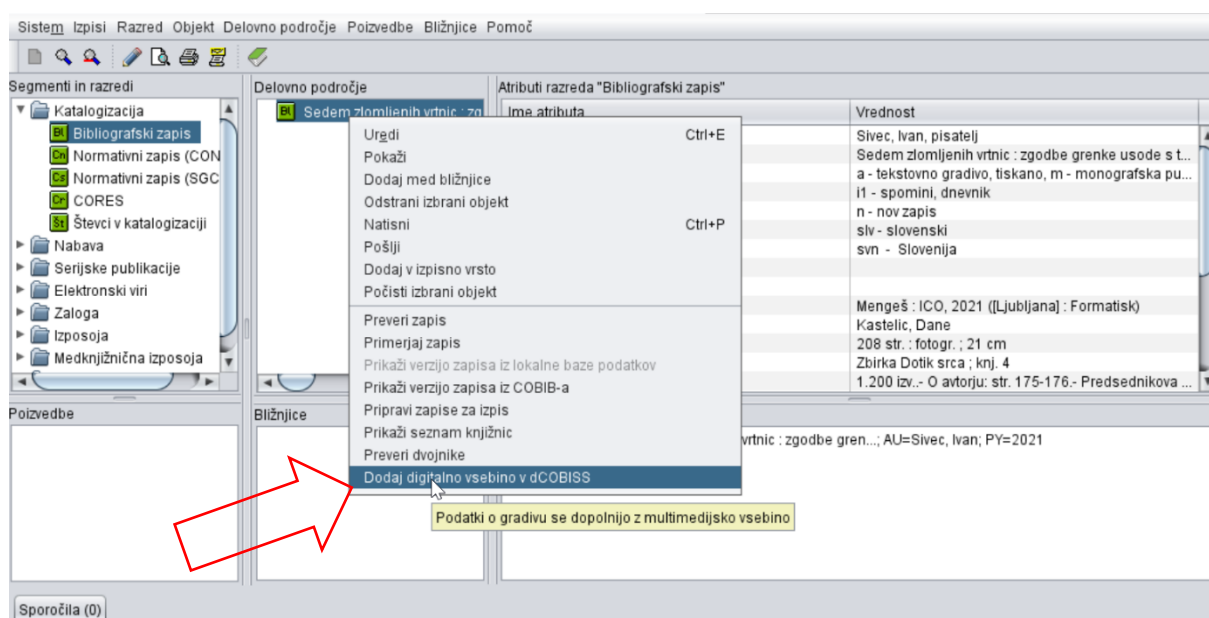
Sistem Izpisi Razred Objekt Delovno področje Poizvedbe Bližnjice Pomoč

Segmenti in razredi
Katalogizacija
Bibliografski zapis
Normativni zapis (CON
Normativni zapis (SGC
CORES
Števci v katalogizaciji
Nabava
Serijske publikacije
Elektronski viri
Zaloga
Izposoja
Medknjižnična izposoja

Delovno področje
Sedem zlomljenih vrtnic : zg

Atributi razreda "Bibliografski zapis"

| Ime atributa | Vrednost |
|---|---|
| | Sivec, Ivan, pisatelj |
| | Sedem zlomljenih vrtnic : zgodbe grenke usode s t... |
| | a - tekstovno gradivo, tiskano, m - monografska pu... |
| | i1 - spomini, dnevnik |
| | n - nov zapis |
| | slv - slovenski |
| | svn - Slovenija |
| | |
| | |
| | Mengeš : ICO, 2021 ([Ljubljana] : Formatisk) |
| | Kastelic, Dane |
| | 208 str. : fotogr. ; 21 cm |
| | Zbirka Dotik srca ; knj. 4 |
| | 1.200 izv.- O avtorju: str. 175-176.- Predsednikova ... |

Uredi Ctrl+E
Pokaži
Dodaj med bližnjice
Odstrani izbrani objekt
Natisni Ctrl+P
Pošlji
Dodaj v izpisno vrsto
Počisti izbrani objekt
Preveri zapis
Primerjaj zapis
Prikaži verzijo zapisa iz lokalne baze podatkov
Prikaži verzijo zapisa iz COBIB-a
Pripravi zapise za izpis
Prikaži seznam knjižnic
Preveri dvojnike
Dodaj digitalno vsebino v dCOBISS

Podatki o gradivu se dopolnijo z multimedijsko vsebino

Poizvedbe
Bližnjice
vrtnic : zgodbe gren...; AU=Sivec, Ivan; PY=2021

Sporočila (0)